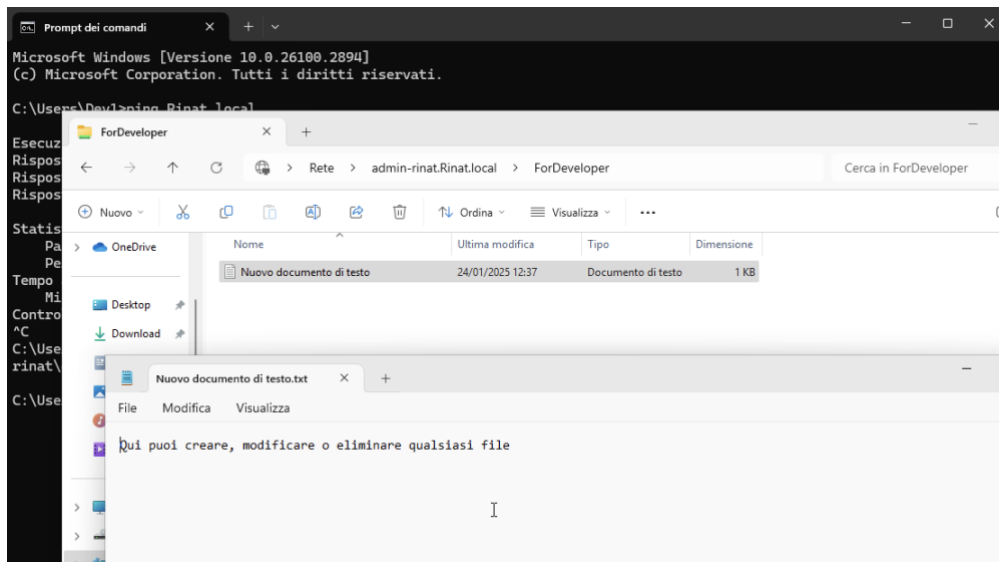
Prompt dei comandi

Microsoft Windows [Versione 10.0.26100.2894]
(c) Microsoft Corporation. Tutti i diritti riservati.

C:\Users\Devlaping Rinat local

Esecuz
Rispos
Rispos
Rispos

Statis
Pa
Pe
Tempo
Mi
Contro
^C
C:\Use
rinat\

C:\Use

ForDeveloper

Rete > admin-rinat.Rinat.local > ForDeveloper

Cerca in ForDeveloper

Nuovo Ordina Visualizza ···

OneDrive

Desktop

Download

| Nome | Ultima modifica | Tipo | Dimensione |
|---|---|---|---|
| Nuovo documento di testo | 24/01/2025 12:37 | Documento di testo | 1 KB |

Nuovo documento di testo.txt

File Modifica Visualizza

Qui puoi creare, modificare o eliminare qualsiasi file